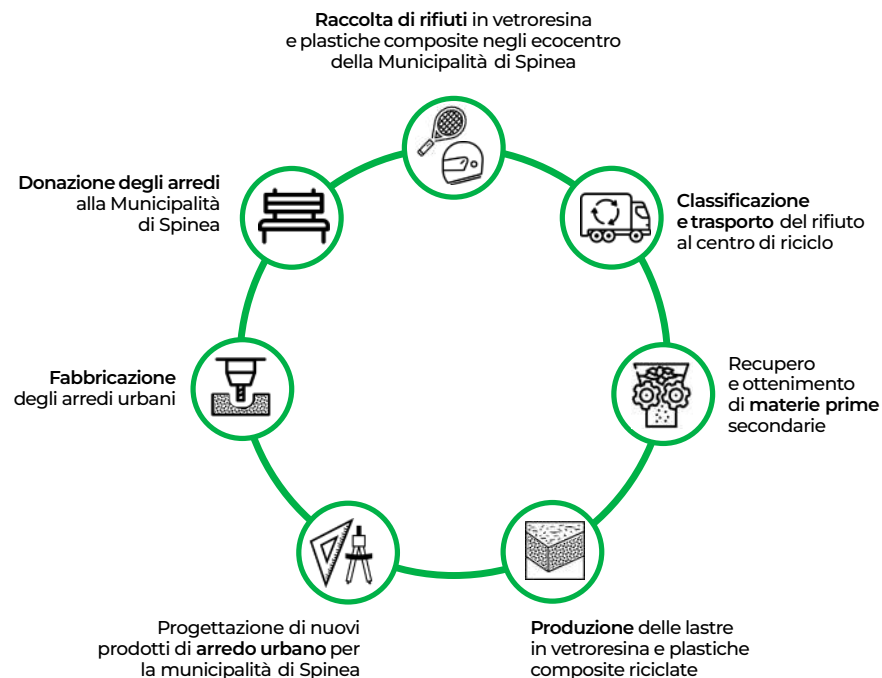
Raccolta di rifiuti in vetroresina e plastiche composite negli ecocentro della Municipalità di Spinea

Classificazione e trasporto del rifiuto al centro di riciclo

Recupero e ottenimento di materie prime secondarie

Produzione delle lastre in vetroresina e plastiche composite riciclate

Progettazione di nuovi prodotti di arredo urbano per la municipalità di Spinea

Fabbricazione degli arredi urbani

Donazione degli arredi alla Municipalità di Spinea